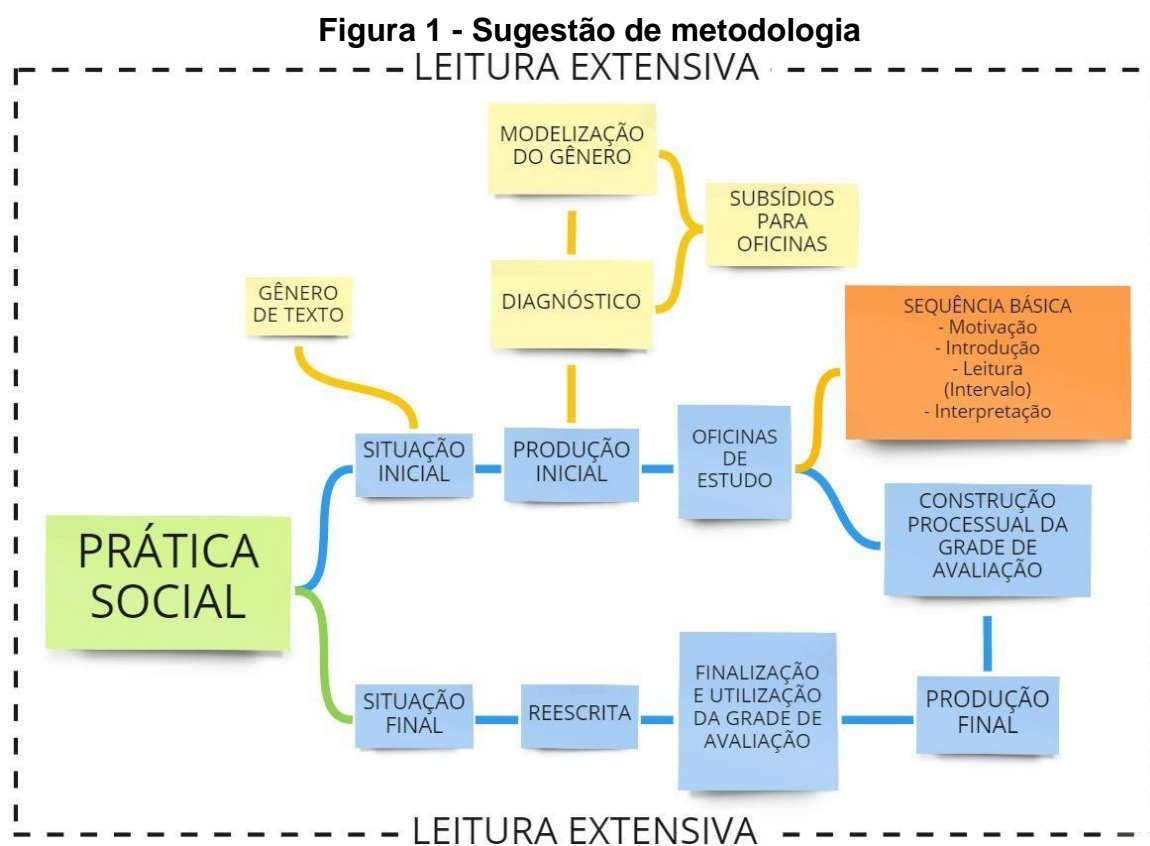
Figura 1 - Sugestão de metodologia

LEITURA EXTENSIVA

MODELIZAÇÃO DO GÊNERO

SUBSÍDIOS PARA OFICINAS

DIAGNÓSTICO

GÊNERO DE TEXTO

SEQUÊNCIA BÁSICA
- Motivação
- Introdução
- Leitura
(Intervalo)
- Interpretação

SITUAÇÃO INICIAL

PRODUÇÃO INICIAL

OFICINAS DE ESTUDO

CONSTRUÇÃO PROCESSUAL DA GRADE DE AVALIAÇÃO

PRÁTICA SOCIAL

SITUAÇÃO FINAL

REESCRITA

FINALIZAÇÃO E UTILIZAÇÃO DA GRADE DE AVALIAÇÃO

PRODUÇÃO FINAL

LEITURA EXTENSIVA